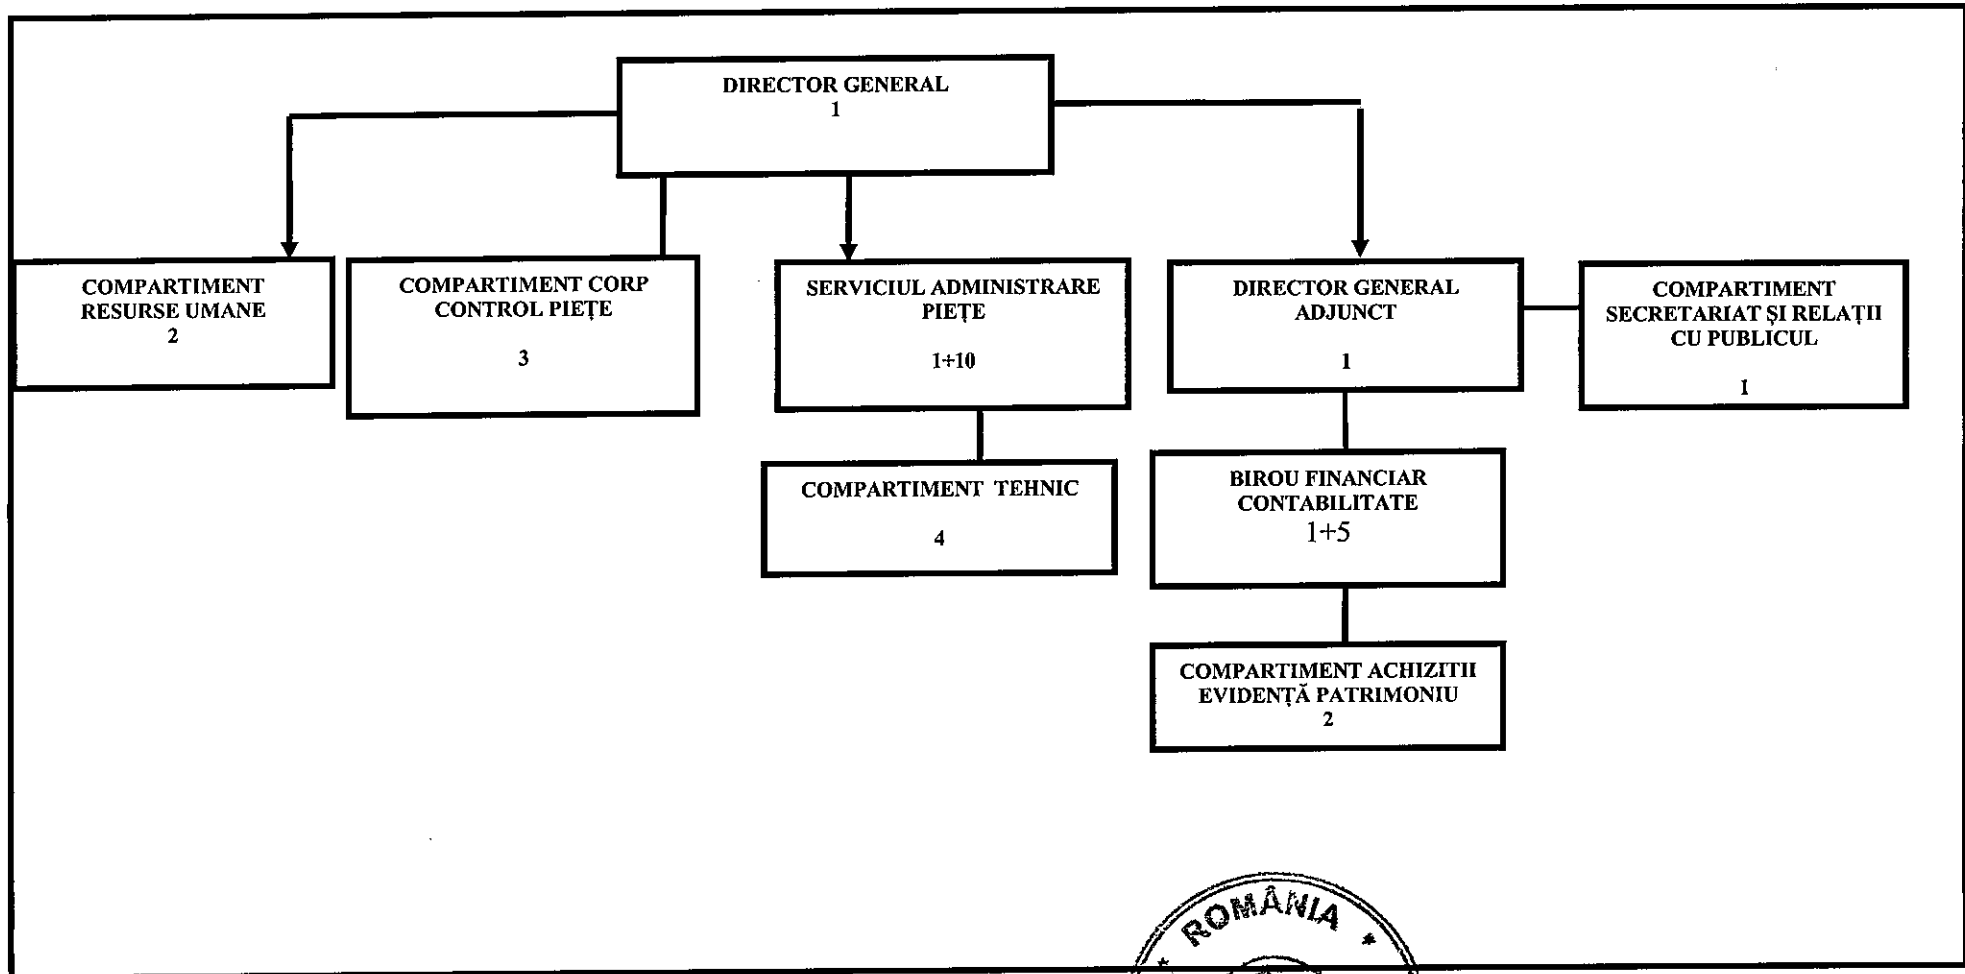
DIRECTOR GENERAL
1

COMPARTIMENT RESURSE UMANE
2

COMPARTIMENT CORP CONTROL PIEȚE
3

SERVICIUL ADMINISTRARE PIEȚE
1+10

DIRECTOR GENERAL ADJUNCT
1

COMPARTIMENT SECRETARIAT ȘI RELAȚII CU PUBLICUL
1

COMPARTIMENT TEHNIC
4

BIROU FINANCIAR CONTABILITATE
1+5

COMPARTIMENT ACHIZITII EVIDENȚĂ PATRIMONIU
2

ROMÂNIA